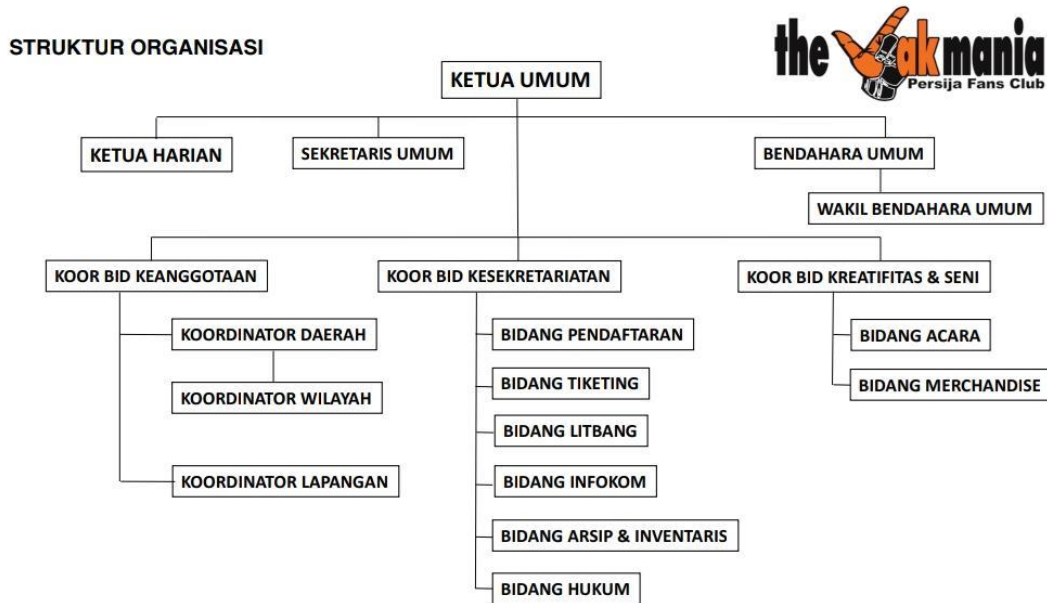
STRUKTUR ORGANISASI

the Jakmania
Persija Fans Club

KETUA UMUM

KETUA HARIAN

SEKRETARIS UMUM

BENDAHARA UMUM

WAKIL BENDAHARA UMUM

KOOR BID KEANGGOTAAN

KOORDINATOR DAERAH

KOORDINATOR WILAYAH

KOORDINATOR LAPANGAN

KOOR BID KESEKRETARIATAN

BIDANG PENDAFTARAN

BIDANG TIKETING

BIDANG LITBANG

BIDANG INFOKOM

BIDANG ARSIP & INVENTARIS

BIDANG HUKUM

KOOR BID KREATIFITAS & SENI

BIDANG ACARA

BIDANG MERCHANDISE